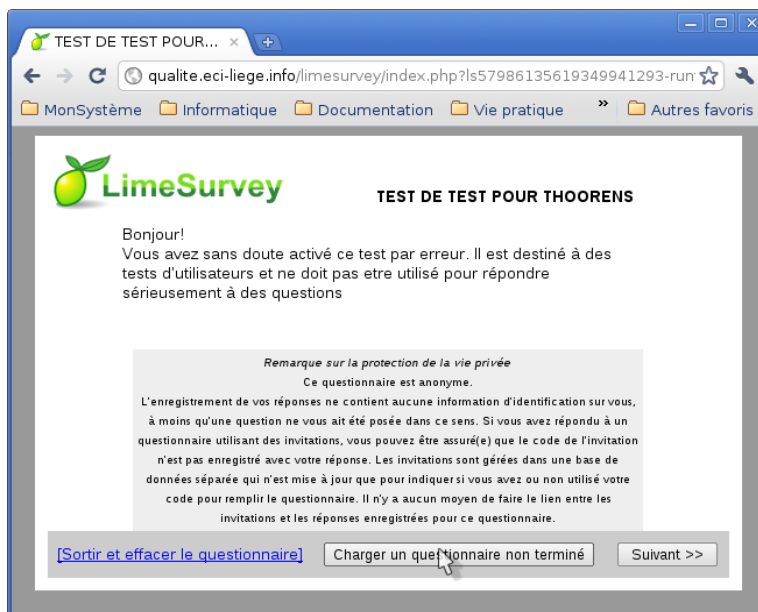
TEST DE TEST POUR... ×

qualite.eci-liege.info/limesurvey/index.php?ls57986135619349941293-run

MonSystème Informatique Documentation Vie pratique » Autres favoris

LimeSurvey

TEST DE TEST POUR THOORENS

Bonjour!
Vous avez sans doute activé ce test par erreur. Il est destiné à des tests d'utilisateurs et ne doit pas etre utilisé pour répondre sérieusement à des questions

Remarque sur la protection de la vie privée
Ce questionnaire est anonyme.
L'enregistrement de vos réponses ne contient aucune information d'identification sur vous, à moins qu'une question ne vous ait été posée dans ce sens. Si vous avez répondu à un questionnaire utilisant des invitations, vous pouvez être assuré(e) que le code de l'invitation n'est pas enregistré avec votre réponse. Les invitations sont gérées dans une base de données séparée qui n'est mise à jour que pour indiquer si vous avez ou non utilisé votre code pour remplir le questionnaire. Il n'y a aucun moyen de faire le lien entre les invitations et les réponses enregistrées pour ce questionnaire.

[Sortir et effacer le questionnaire]

Charger un questionnaire non terminé

Suivant >>